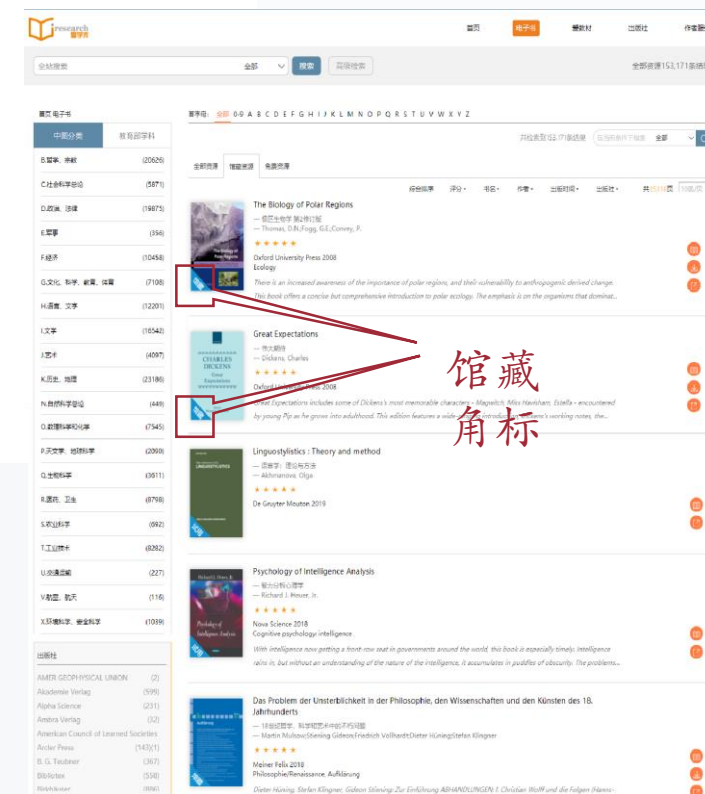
iresearch 爱学术

首页 电子书 爱教材 出版社 作者

全站搜索 全部 搜索 高级搜索

全部资源153,171条

首页 电子书

中图分类 教育部学科

B.哲学、宗教 (20626)
C.社会科学总论 (5871)
D.政治、法律 (19875)
E.军事 (356)
F.经济 (10458)
G.文化、科学、教育、体育 (7108)
H.语言、文字 (12201)
I.文学 (16542)
J.艺术 (4097)
K.历史、地理 (23186)
N.自然科学总论 (449)
O.数理科学和化学 (7545)
P.天文学、地球科学 (2090)
Q.生物科学 (3611)
R.医药、卫生 (8798)
S.农业科学 (692)
T.工业技术 (8282)
U.交通运输 (227)
V.航空、航天 (116)
X.环境科学、安全科学 (1039)

出版社

AMER GEOPHYSICAL UNION (2)
Akademie Verlag (599)
Alpha Science (231)
Ambra Verlag (32)
American Council of Learned Societies
Archer Press (143)(1)
B. G. Teubner (367)
Bibliotex (558)
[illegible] (886)

首字母: 全部 0-9 A B C D E F G H I J K L M N O P Q R S T U V W X Y Z

共检索到153,171条结果 全部

全部资源 馆藏资源 免费资源

综合排序 评分 书名 作者 出版时间 出版社

The Biology of Polar Regions
— 极区生物学 第2修订版
— Thomas, D.N.;Fogg, G.E.;Convey, P.
Oxford University Press 2008
Ecology
There is an increased awareness of the importance of polar regions, and their vulnerability to anthropogenic derived change.
This book offers a concise but comprehensive introduction to polar ecology. The emphasis is on the organisms that dominat...

Great Expectations
— 远大前程
— Dickens, Charles
Oxford University Press 2008
Great Expectations includes some of Dickens's most memorable characters - Magwitch, Miss Havisham, Estella - encountered by young Pip as he grows into adulthood. This edition features a wide-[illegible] working notes, the...

馆藏
角标

Linguostylistics : Theory and method
— 语体学: 理论与方法
— Akhmanova, Olga
De Gruyter Mouton 2019

Psychology of Intelligence Analysis
— 智力分析心理学
— Richard J. Heuer, Jr.
Nova Science 2018
Cognitive psychology intelligence
With intelligence now getting a front-row seat in governments around the world, this book is especially timely. Intelligence rains in, but without an understanding of the nature of the intelligence, it accumulates in puddles of obscurity. The problems...

Das Problem der Unsterblichkeit in der Philosophie, den Wissenschaften und den Künsten des 18. Jahrhunderts
— 18世纪哲学、科学和艺术中的不朽问题
— Martin Mulsow;Stiening Gideon;Friedrich Vollhardt;Dieter Hüning;Stefan Klingner
Meiner Felix 2018
Philosophie/Renaissance, Aufklärung
Dieter Hüning, Stefan Klingner, Gideon Stiening: Zur Einführung ABHANDLUNGEN I. Christian Wolff und die Folgen (Hans-